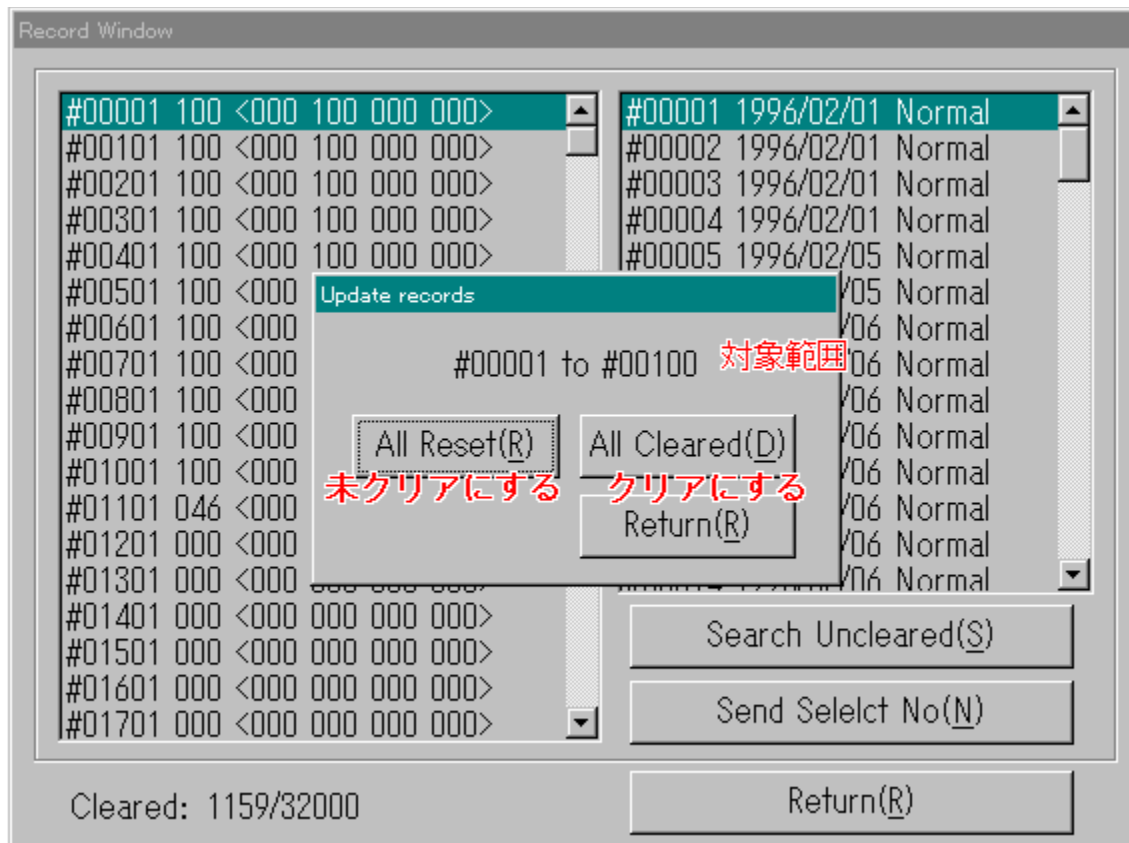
Record Window

#00001 100 <000 100 000 000>
#00101 100 <000 100 000 000>
#00201 100 <000 100 000 000>
#00301 100 <000 100 000 000>
#00401 100 <000 100 000 000>
#00501 100 <000
#00601 100 <000
#00701 100 <000
#00801 100 <000
#00901 100 <000
#01001 100 <000
#01101 046 <000
#01201 000 <000
#01301 000 <000 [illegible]
#01401 000 <000 000 000 000>
#01501 000 <000 000 000 000>
#01601 000 <000 000 000 000>
#01701 000 <000 000 000 000>

#00001 1996/02/01 Normal
#00002 1996/02/01 Normal
#00003 1996/02/01 Normal
#00004 1996/02/01 Normal
#00005 1996/02/05 Normal
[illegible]/05 Normal
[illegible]/06 Normal
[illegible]06 Normal
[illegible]/06 Normal
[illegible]/06 Normal
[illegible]/06 Normal
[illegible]/06 Normal
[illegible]/06 Normal
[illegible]/06 Normal

Update records

#00001 to #00100 対象範囲

All Reset(R) All Cleared(D)
未クリアにする クリアにする
Return(R)

Search Uncleared(S)
Send Selelct No(N)

Cleared: 1159/32000
Return(R)